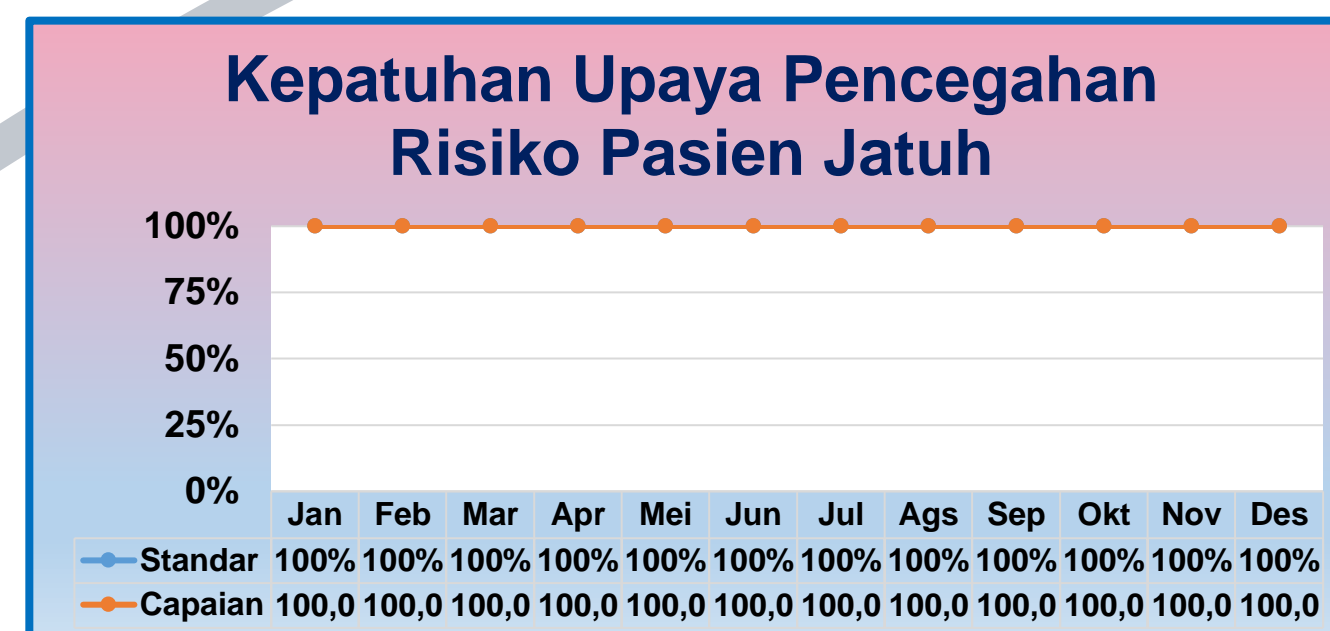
Kepatuhan Upaya Pencegahan Risiko Pasien Jatuh

100%
75%
50%
25%
0%

| | Jan | Feb | Mar | Apr | Mei | Jun | Jul | Ags | Sep | Okt | Nov | Des |
|---|---|---|---|---|---|---|---|---|---|---|---|---|
| Standar | 100% | 100% | 100% | 100% | 100% | 100% | 100% | 100% | 100% | 100% | 100% | 100% |
| Capaian | 100,0 | 100,0 | 100,0 | 100,0 | 100,0 | 100,0 | 100,0 | 100,0 | 100,0 | 100,0 | 100,0 | 100,0 |